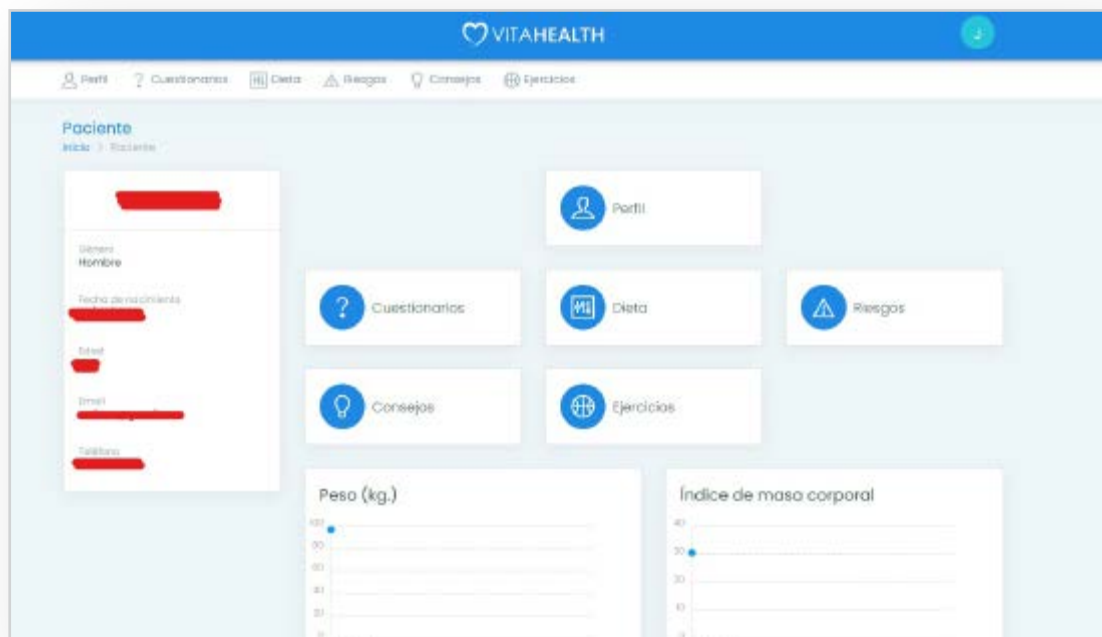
VITAHEALTH

J

Perfil Cuestionarios Dieta Riesgos Consejos Ejercicios

Paciente
Inicio > Paciente

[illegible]

Género
Hombre

Fecha de nacimiento
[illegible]

Edad
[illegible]

Email
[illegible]

Teléfono
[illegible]

Perfil

Cuestionarios

Dieta

Riesgos

Consejos

Ejercicios

Peso (kg.)

100
80
60
40
20
0

Índice de masa corporal

40
30
20
10
0